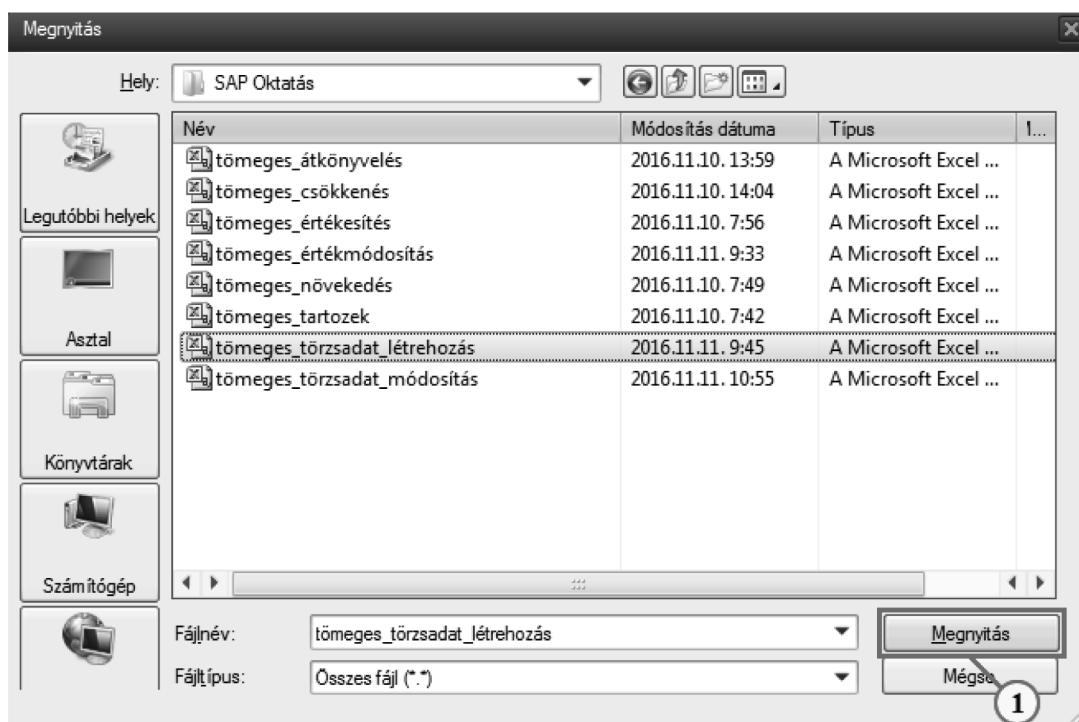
Megnyitás

Hely: SAP Oktatás

Legutóbbi helyek

Asztal

Könyvtárak

Számítógép

| Név | Módosítás dátuma | Típus | I... |
|---|---|---|---|
| tömeges_átkönyvelés | 2016.11.10. 13:59 | A Microsoft Excel ... | |
| tömeges_csökkenés | 2016.11.10. 14:04 | A Microsoft Excel ... | |
| tömeges_értékesítés | 2016.11.10. 7:56 | A Microsoft Excel ... | |
| tömeges_értékmódosítás | 2016.11.11. 9:33 | A Microsoft Excel ... | |
| tömeges_növekedés | 2016.11.10. 7:49 | A Microsoft Excel ... | |
| tömeges_tartozek | 2016.11.10. 7:42 | A Microsoft Excel ... | |
| tömeges_törzsadat_létrehozás | 2016.11.11. 9:45 | A Microsoft Excel ... | |
| tömeges_törzsadat_módosítás | 2016.11.11. 10:55 | A Microsoft Excel ... | |

Fájlnév: tömeges_törzsadat_létrehozás

Fájltípus: Összes fájl (*.*)

Megnyitás

Mégse

1